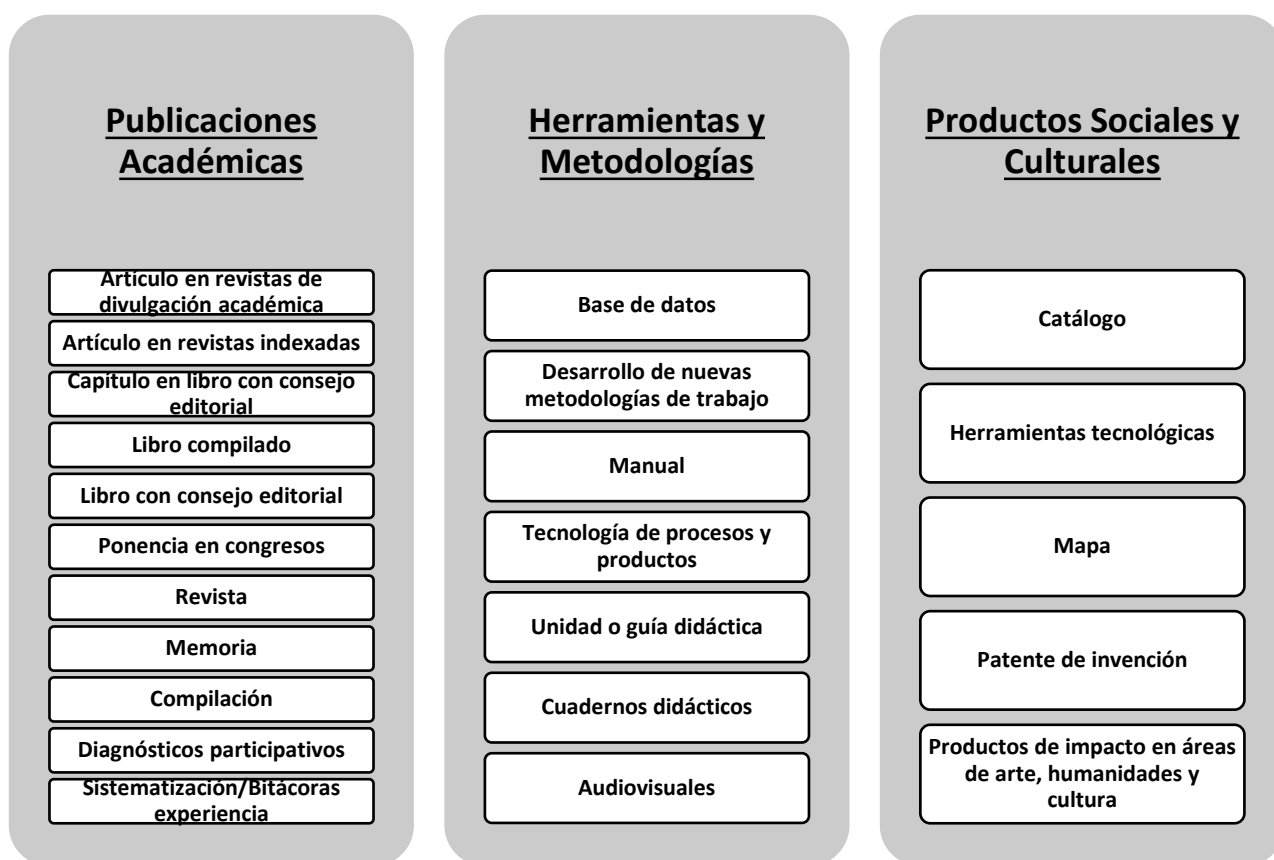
Publicaciones Académicas

Artículo en revistas de divulgación académica

Artículo en revistas indexadas

Capítulo en libro con consejo editorial

Libro compilado

Libro con consejo editorial

Ponencia en congresos

Revista

Memoria

Compilación

Diagnósticos participativos

Sistematización/Bitácoras experiencia

Herramientas y Metodologías

Base de datos

Desarrollo de nuevas metodologías de trabajo

Manual

Tecnología de procesos y productos

Unidad o guía didáctica

Cuadernos didácticos

Audiovisuales

Productos Sociales y Culturales

Catálogo

Herramientas tecnológicas

Mapa

Patente de invención

Productos de impacto en áreas de arte, humanidades y cultura